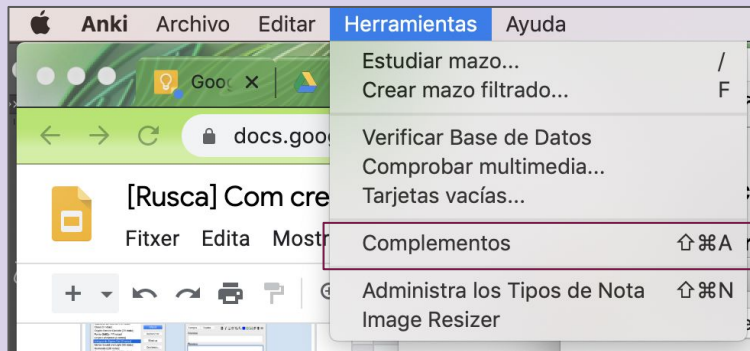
Anki Archivo Editar Herramientas Ayuda

Goo ×

docs.goog

[Rusca] Com cre

Fitxer Edita Mostr

Estudiar mazo... /
Crear mazo filtrado... F

Verificar Base de Datos
Comprobar multimedia...
Tarjetas vacías...

Complementos ⇧⌘A

Administra los Tipos de Nota ⇧⌘N
Image Resizer